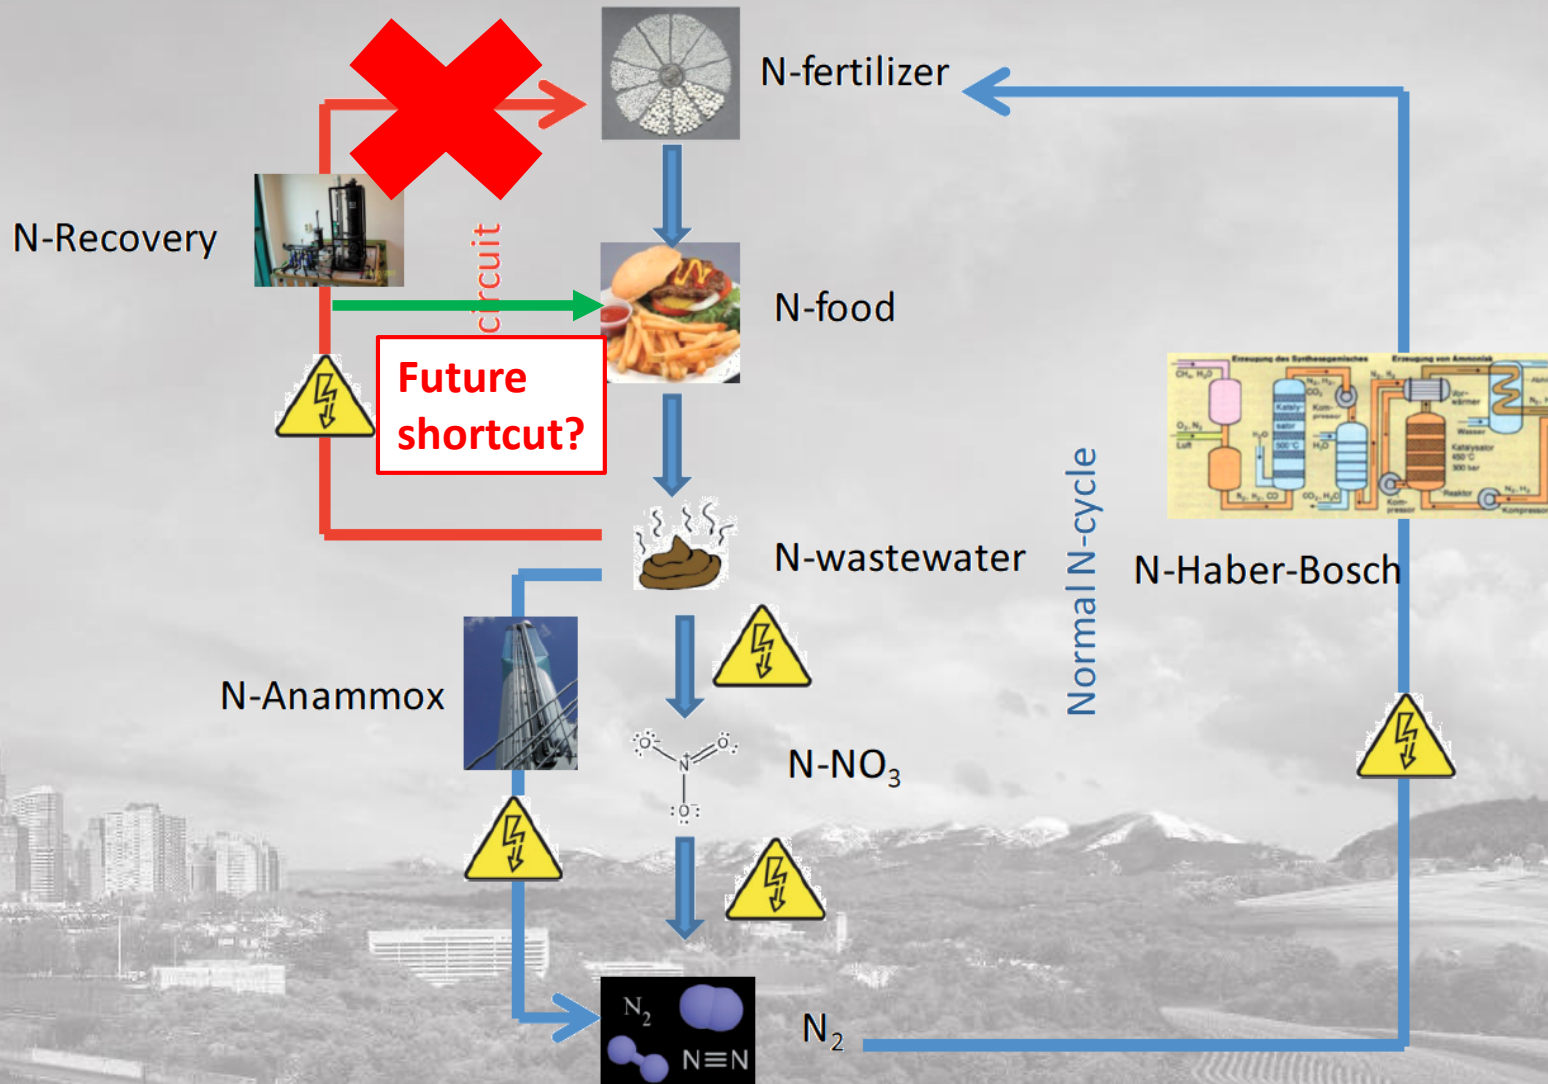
N-fertilizer

N-Recovery

circuit

N-food

Future shortcut?

N-wastewater

Normal N-cycle

N-Haber-Bosch

Erzeugung des Synthesegemisches

Erzeugung von Ammoniak

N-Anammox

N-$NO_3$

$N_2$

N≡N

$N_2$